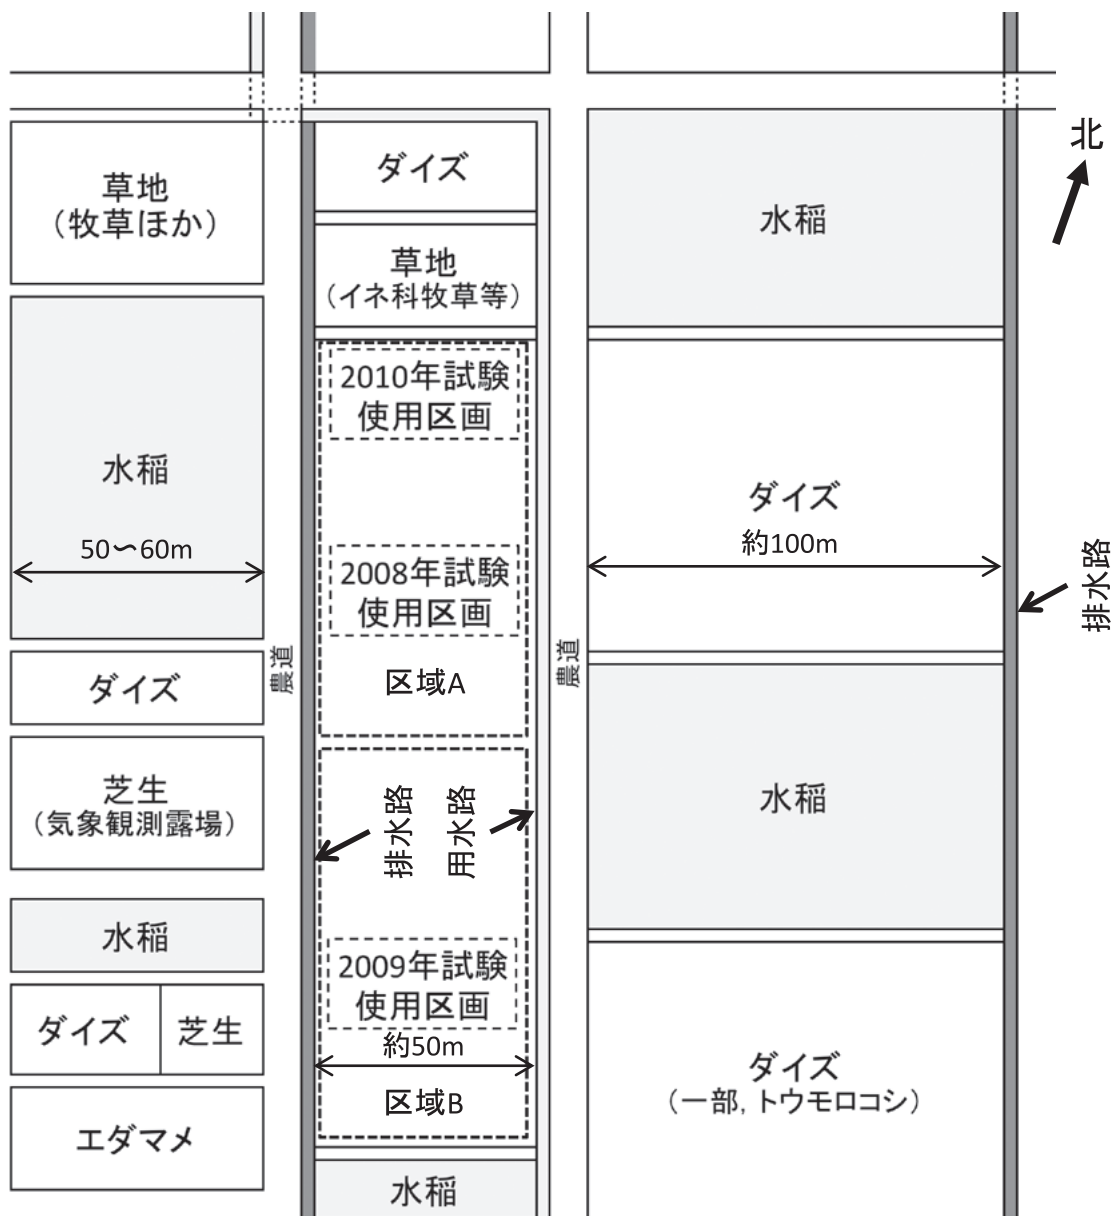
北

草地
（牧草ほか）

水稲

50〜60m

ダイズ

芝生
（気象観測露場）

水稲

ダイズ

芝生

エダマメ

農道

ダイズ

草地
（イネ科牧草等）

2010年試験
使用区画

2008年試験
使用区画

区域A

排水路

用水路

2009年試験
使用区画

約50m

区域B

水稲

農道

水稲

ダイズ

約100m

水稲

ダイズ
（一部，トウモロコシ）

排水路